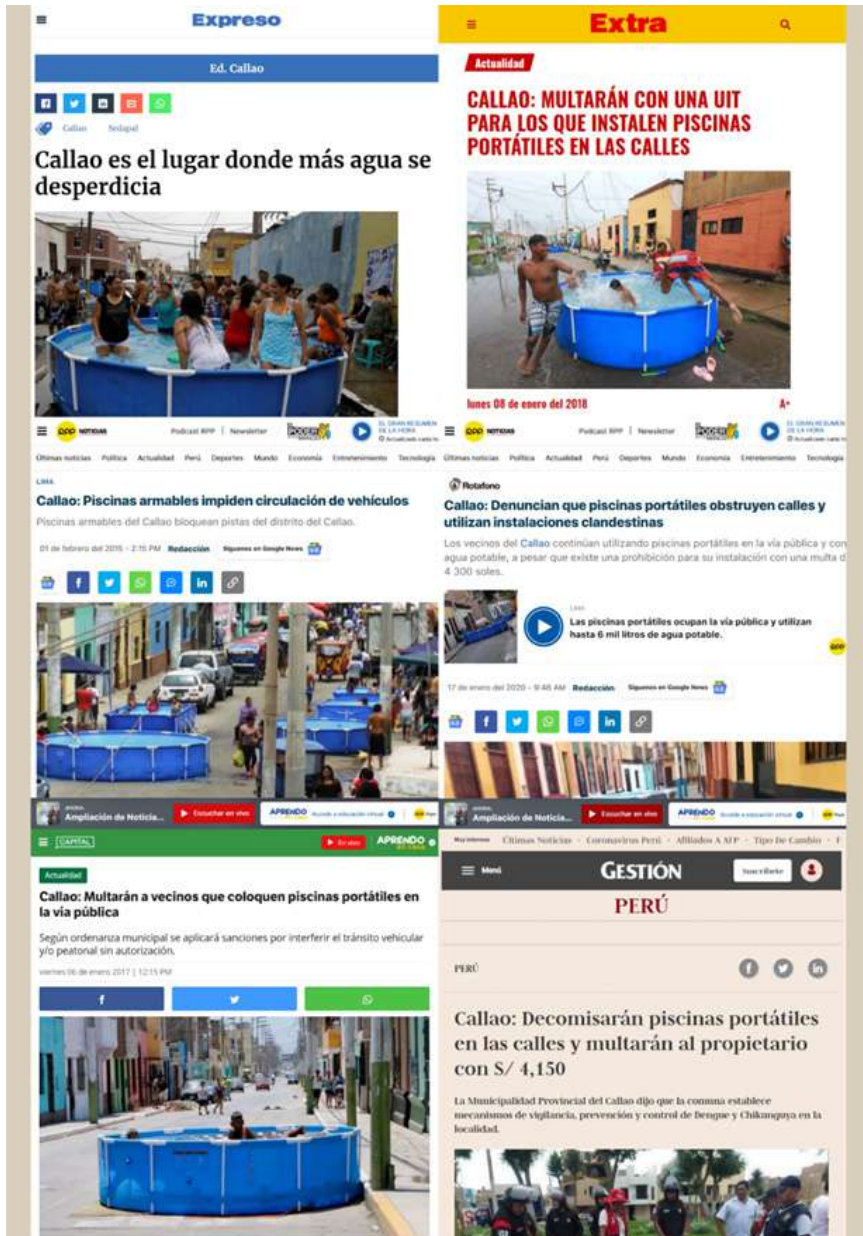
Expreso

Ed. Callao

Callao Sedapal

Callao es el lugar donde más agua se desperdicia

Extra

Actualidad

CALLAO: MULTARÁN CON UNA UIT PARA LOS QUE INSTALEN PISCINAS PORTÁTILES EN LAS CALLES

lunes 08 de enero del 2018

A+

RPP NOTICIAS Podcast RPP | Newsletter

Últimas noticias Política Actualidad Perú Deportes Mundo Economía Entretenimiento Tecnología

LIMA

Callao: Piscinas armables impiden circulación de vehículos

Piscinas armables del Callao bloquean pistas del distrito del Callao.

01 de febrero del 2016 - 2:15 PM Redacción Síguenos en Google News

Ampliación de Noticia... Escuchar en vivo APRENDO

RPP NOTICIAS Podcast RPP | Newsletter

Últimas noticias Política Actualidad Perú Deportes Mundo Economía Entretenimiento Tecnología

Rotafono

Callao: Denuncian que piscinas portátiles obstruyen calles y utilizan instalaciones clandestinas

Los vecinos del Callao continúan utilizando piscinas portátiles en la vía pública y con agua potable, a pesar que existe una prohibición para su instalación con una multa de 4 300 soles.

LIMA
Las piscinas portátiles ocupan la vía pública y utilizan hasta 6 mil litros de agua potable.

17 de enero del 2020 - 9:46 AM Redacción Síguenos en Google News

Ampliación de Noticia... Escuchar en vivo APRENDO

CAPITAL En vivo APRENDO

Actualidad

Callao: Multarán a vecinos que coloquen piscinas portátiles en la vía pública

Según ordenanza municipal se aplicará sanciones por interferir el tránsito vehicular y/o peatonal sin autorización.

viernes 06 de enero 2017 | 12:15 PM

Últimas Noticias · Coronavirus Perú · Afiliados A AFP · Tipo De Cambio

Menú GESTIÓN Suscríbete

PERÚ

PERÚ

Callao: Decomisarán piscinas portátiles en las calles y multarán al propietario con S/ 4,150

La Municipalidad Provincial del Callao dijo que la comuna establece mecanismos de vigilancia, prevención y control de Dengue y Chikunguya en la localidad.